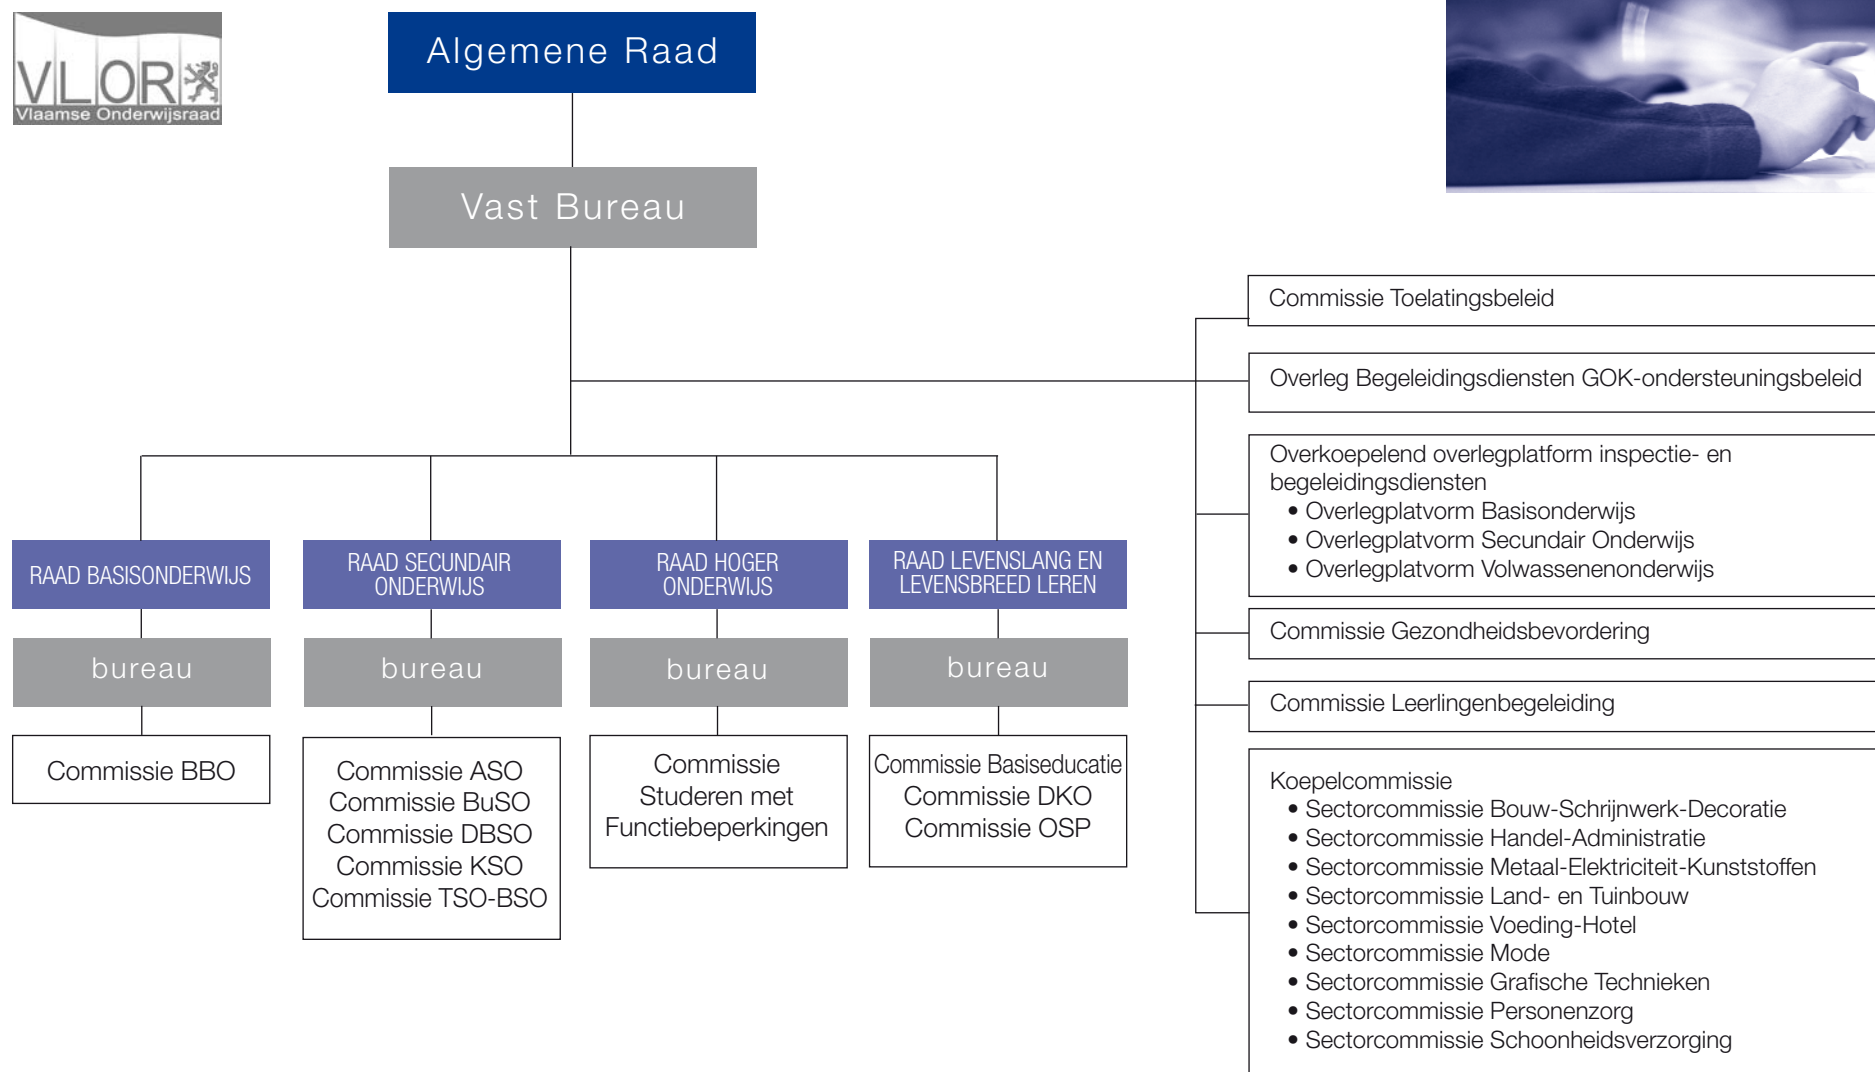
VLOR
Vlaamse Onderwijsraad

Algemene Raad

Vast Bureau

RAAD BASISONDERWIJS

bureau

Commissie BBO

RAAD SECUNDAIR ONDERWIJS

bureau

Commissie ASO
Commissie BuSO
Commissie DBSO
Commissie KSO
Commissie TSO-BSO

RAAD HOGER ONDERWIJS

bureau

Commissie Studeren met Functiebeperkingen

RAAD LEVENSLANG EN LEVENSBREED LEREN

bureau

Commissie Basiseducatie
Commissie DKO
Commissie OSP

Commissie Toelatingsbeleid

Overleg Begeleidingsdiensten GOK-ondersteuningsbeleid

Overkoepelend overlegplatform inspectie- en begeleidingsdiensten
• Overlegplatvorm Basisonderwijs
• Overlegplatvorm Secundair Onderwijs
• Overlegplatvorm Volwassenenonderwijs

Commissie Gezondheidsbevordering

Commissie Leerlingenbegeleiding

Koepelcommissie
• Sectorcommissie Bouw-Schrijnwerk-Decoratie
• Sectorcommissie Handel-Administratie
• Sectorcommissie Metaal-Elektriciteit-Kunststoffen
• Sectorcommissie Land- en Tuinbouw
• Sectorcommissie Voeding-Hotel
• Sectorcommissie Mode
• Sectorcommissie Grafische Technieken
• Sectorcommissie Personenzorg
• Sectorcommissie Schoonheidsverzorging